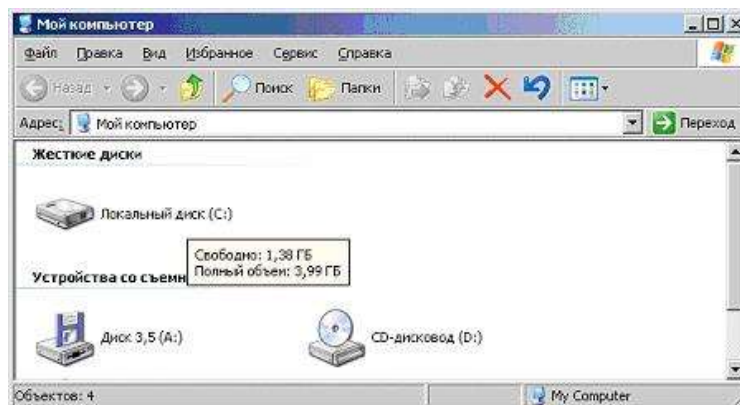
Мой компьютер

Файл Правка Вид Избранное Сервис Справка

Назад Поиск Папки

Адрес: Мой компьютер

Переход

Жесткие диски

Локальный диск (C:)

Свободно: 1,38 ГБ
Полный объем: 3,99 ГБ

Устройства со съемн

Диск 3,5 (A:)

CD-дисковод (D:)

Объектов: 4

My Computer